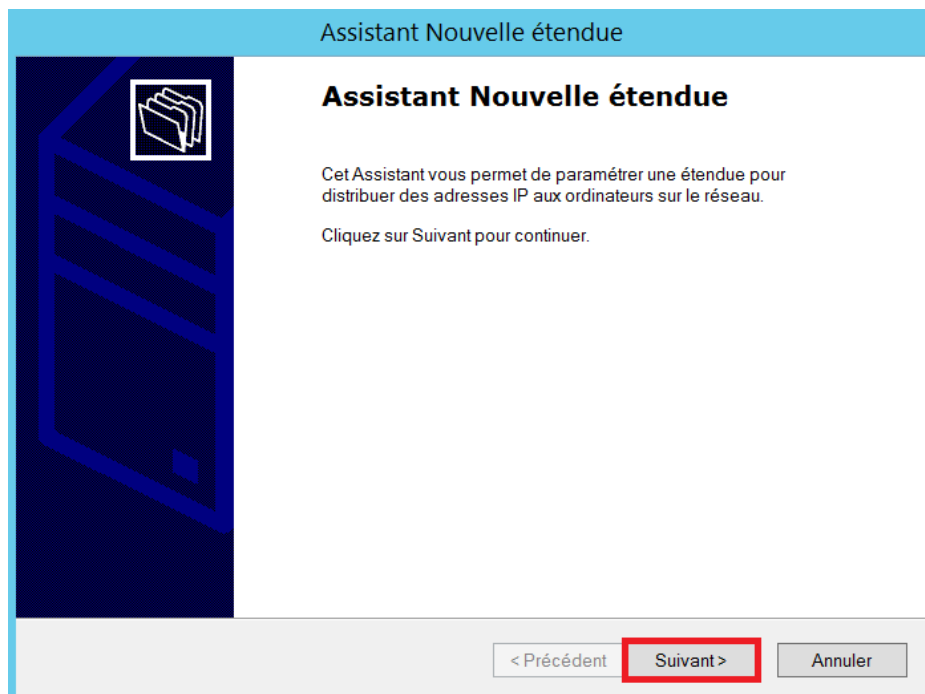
Assistant Nouvelle étendue

Assistant Nouvelle étendue

Cet Assistant vous permet de paramétrer une étendue pour distribuer des adresses IP aux ordinateurs sur le réseau.

Cliquez sur Suivant pour continuer.

< Précédent

Suivant >

Annuler